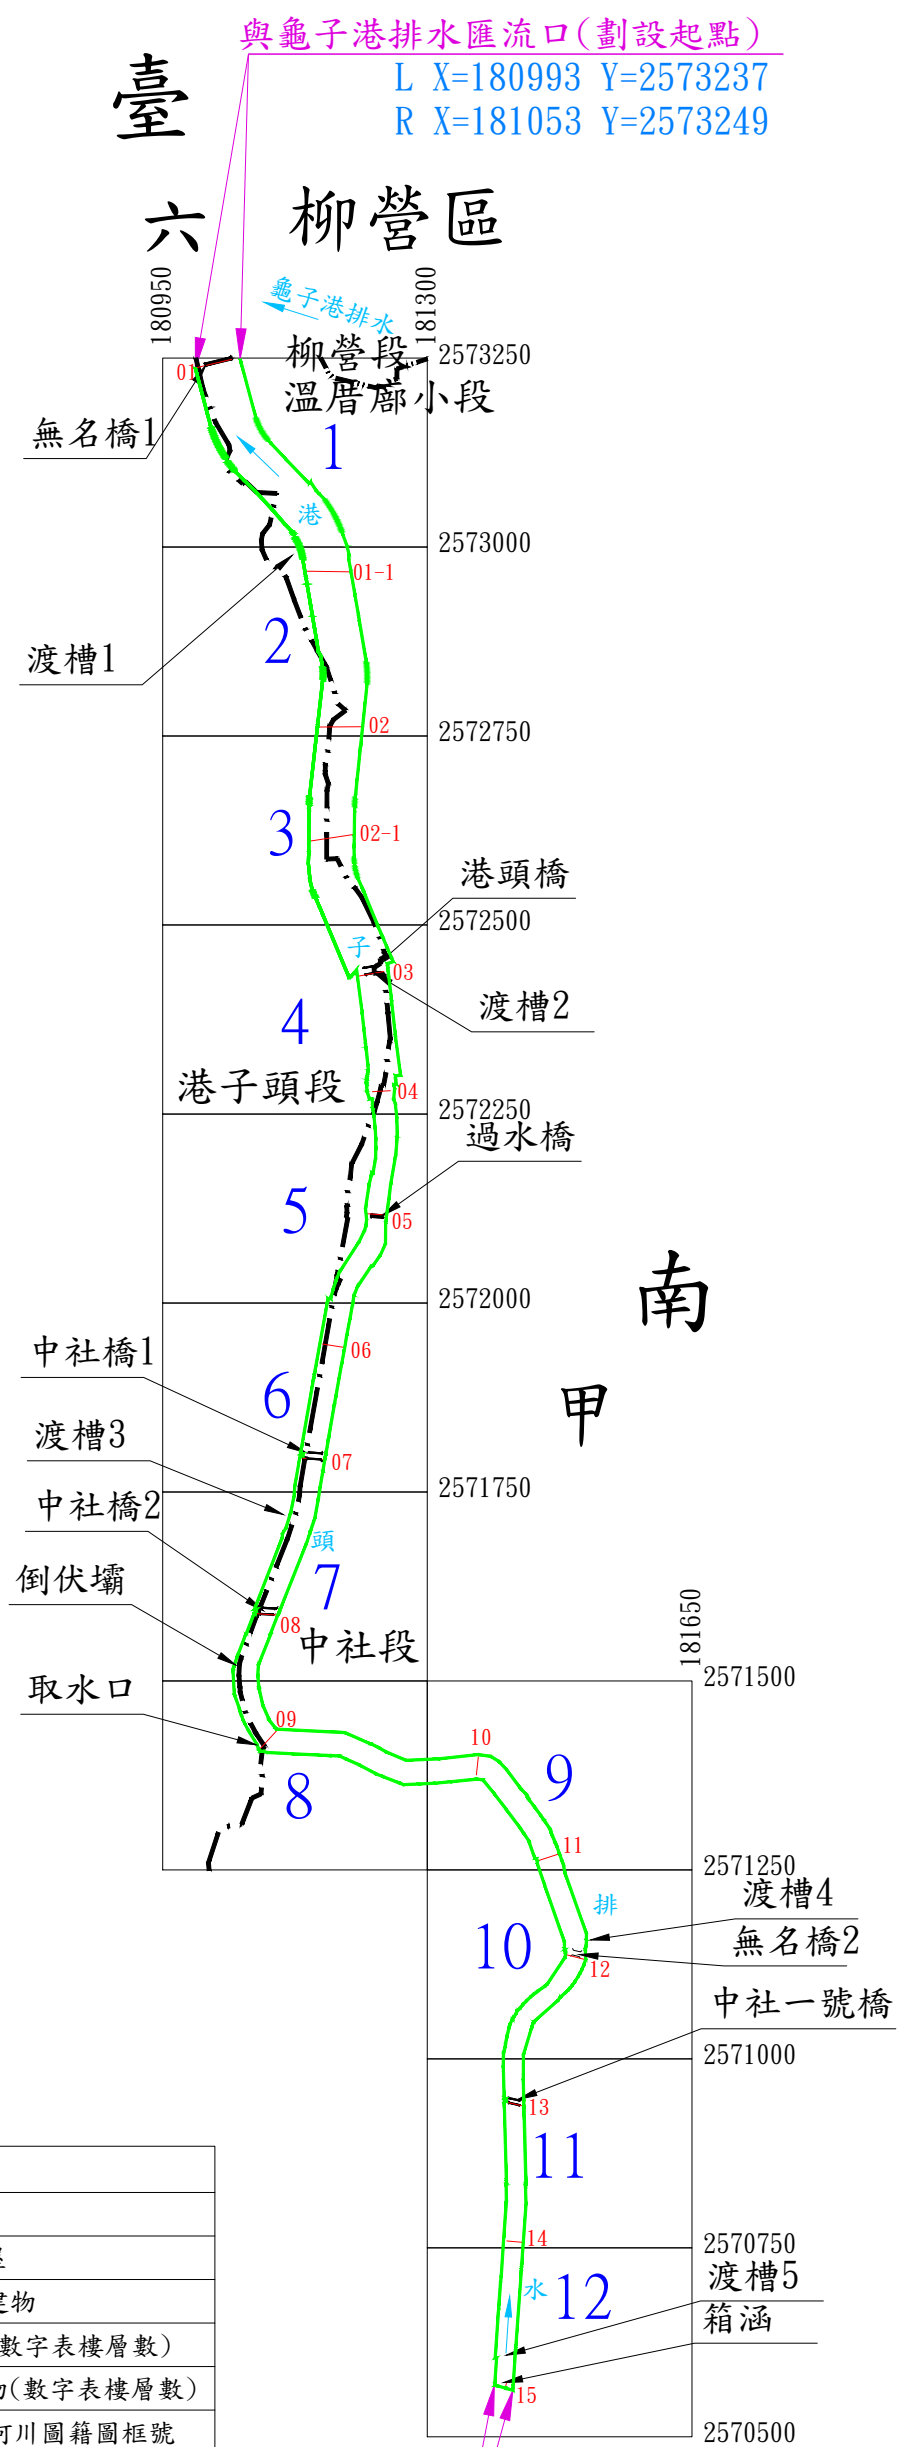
與龜子港排水匯流口(劃設起點)
L X=180993 Y=2573237
R X=181053 Y=2573249

臺

六 柳營區

180950
181300

龜子港排水

柳營段
溫厝廍小段

2573250

01
無名橋1
1
港
2573000
01-1
2
渡槽1
02
2572750
3
02-1
港頭橋
2572500
子
03
渡槽2
4
港子頭段
04
2572250
過水橋
5
05
2572000
南
中社橋1
6
06
甲
渡槽3
07
2571750
中社橋2
頭
7
倒伏壩
08
中社段
181650
2571500
取水口
09
10
9
8
11
2571250
渡槽4
排
無名橋2
10
12
中社一號橋
2571000
13
11
14
2570750
渡槽5
水
12
箱涵
15
2570500

物
(數字表樓層數)
(數字表樓層數)
河川圖籍圖框號